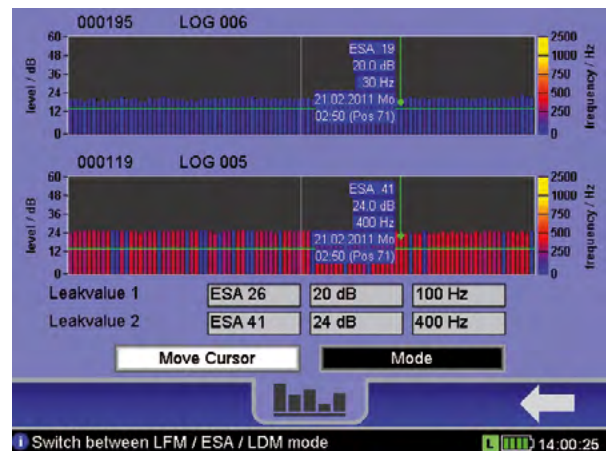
000195 LOG 006

60
48
36
24
12
0

level / dB

ESA 19
20.0 dB
30 Hz
21.02.2011 Mo
02:50 (Pos 71)

2500
1000
750
500
250
0

frequency / Hz

000119 LOG 005

60
48
36
24
12
0

level / dB

ESA 41
24.0 dB
400 Hz
21.02.2011 Mo
02:50 (Pos 71)

2500
1000
750
500
250
0

frequency / Hz

| Leakvalue 1 | ESA 26 | 20 dB | 100 Hz |
|---|---|---|---|
| Leakvalue 2 | ESA 41 | 24 dB | 400 Hz |

Move Cursor

Mode

Switch between LFM / ESA / LDM mode

L

14:00:25